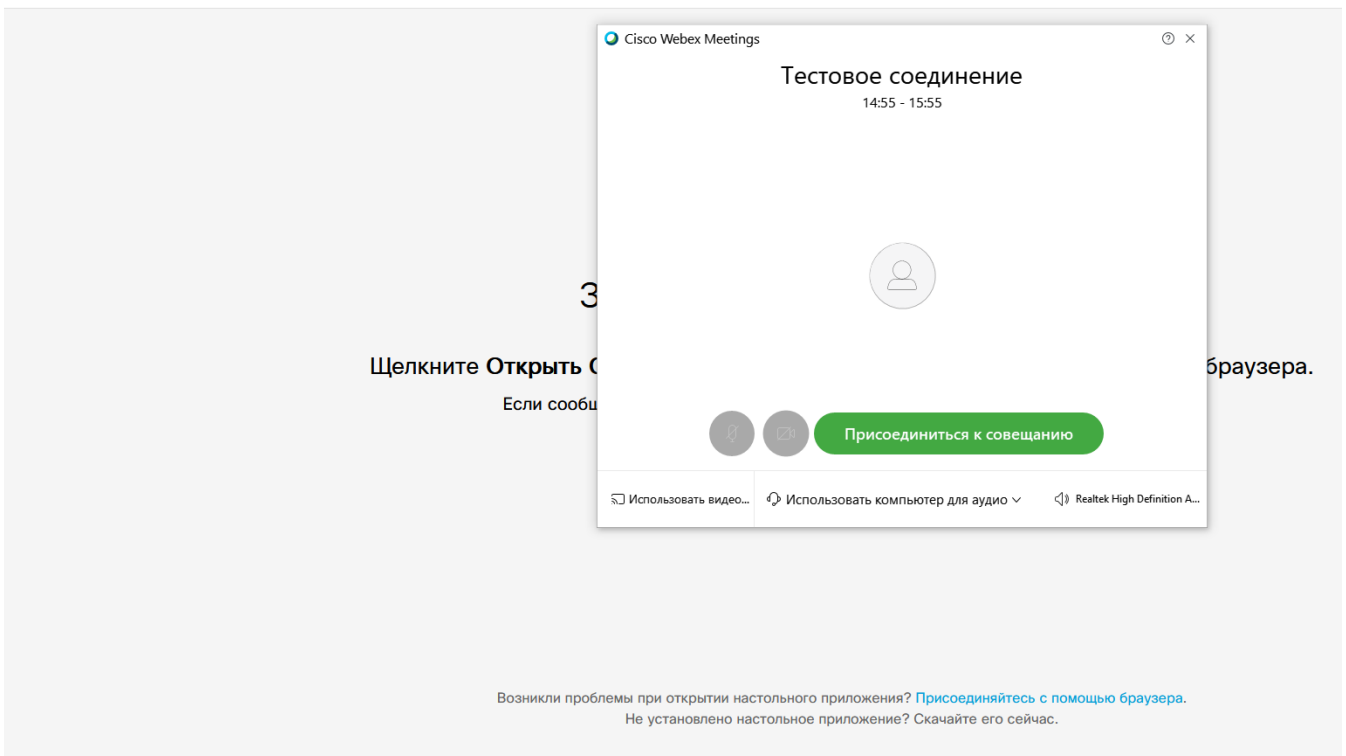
Cisco Webex Meetings

Тестовое соединение
14:55 - 15:55

Присоединиться к совещанию

Использовать видео...
Использовать компьютер для аудио
Realtek High Definition A...

З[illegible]

Щелкните **Открыть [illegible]** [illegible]браузера.
Если сообщ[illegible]

Возникли проблемы при открытии настольного приложения? Присоединяйтесь с помощью браузера.
Не установлено настольное приложение? Скачайте его сейчас.